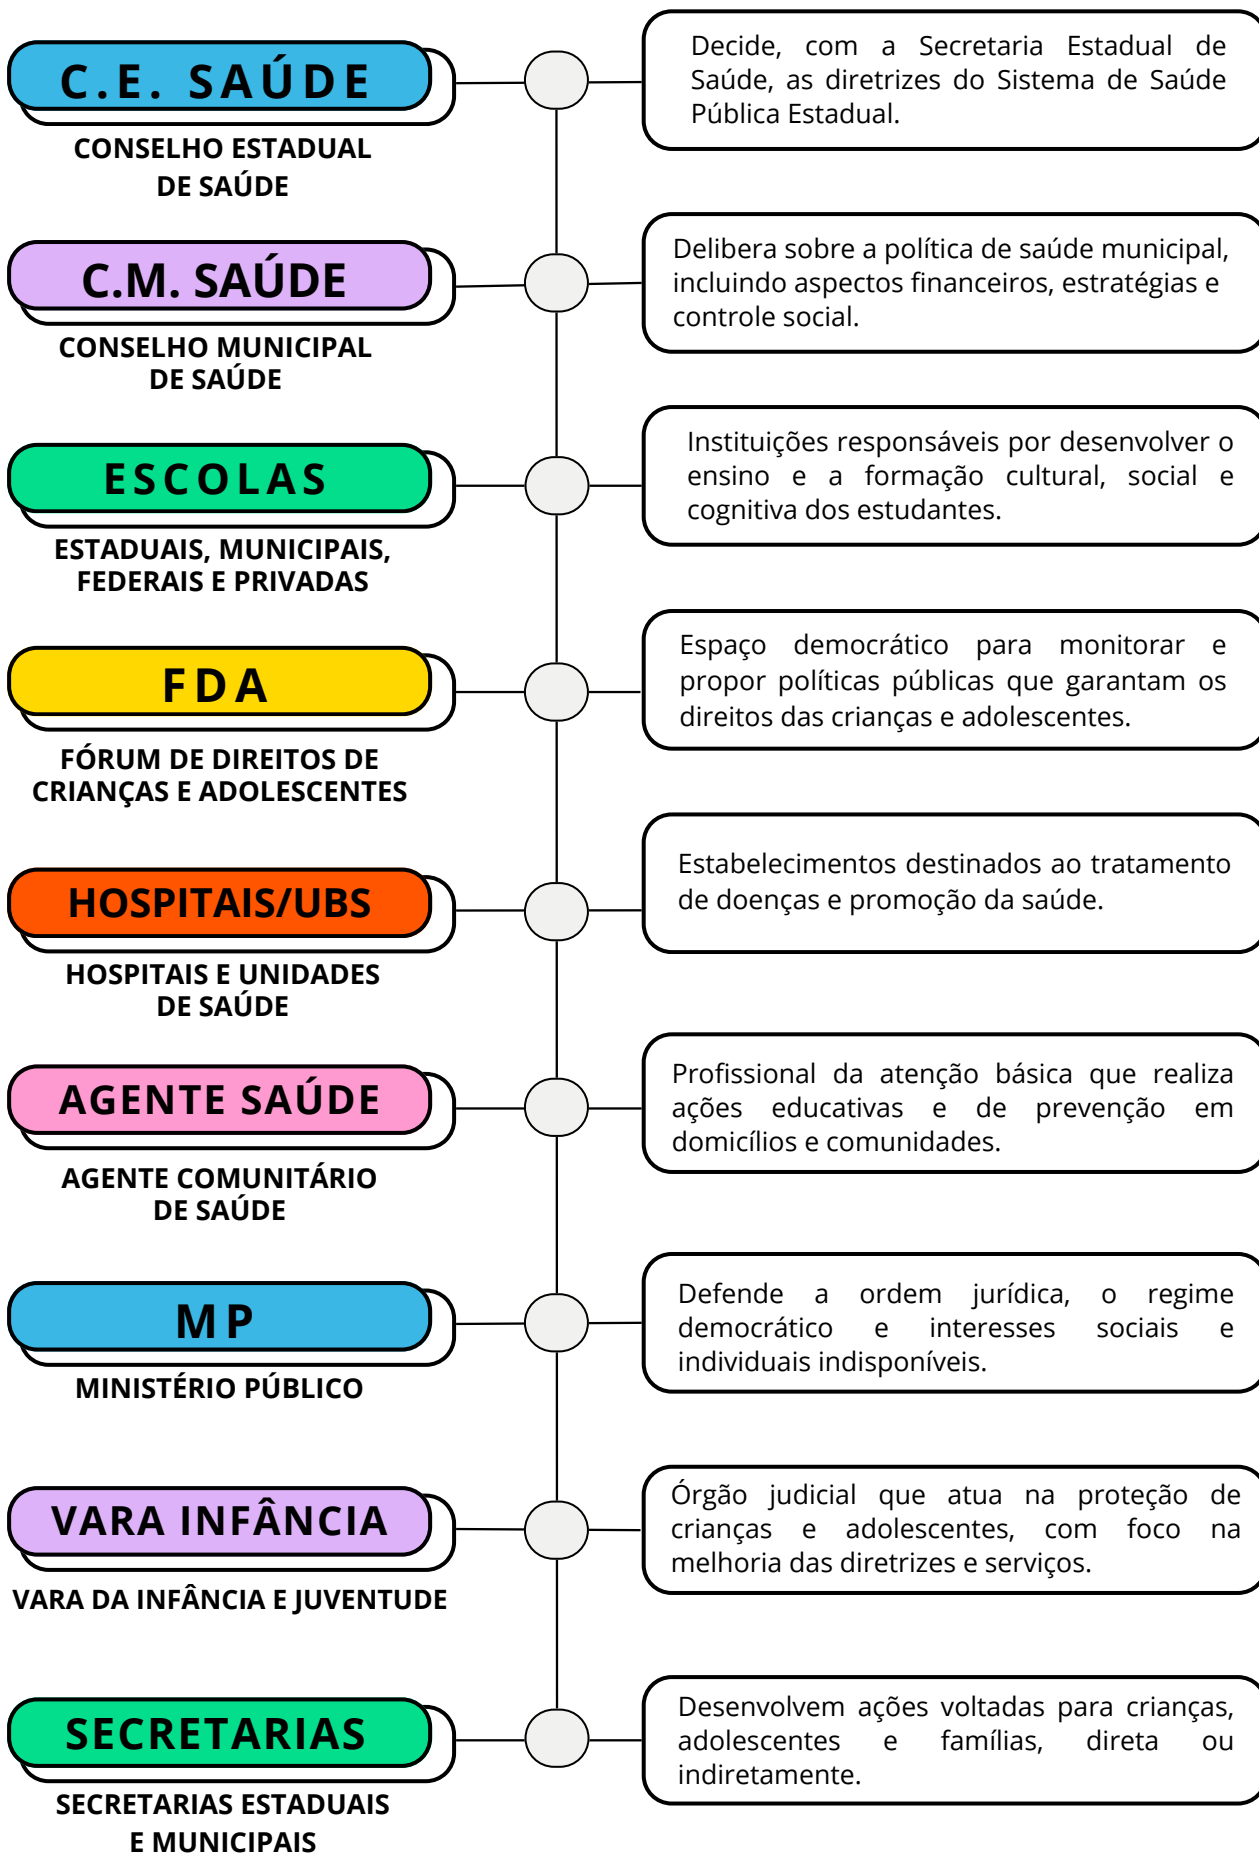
C.E. SAÚDE

CONSELHO ESTADUAL DE SAÚDE

Decide, com a Secretaria Estadual de Saúde, as diretrizes do Sistema de Saúde Pública Estadual.

C.M. SAÚDE

CONSELHO MUNICIPAL DE SAÚDE

Delibera sobre a política de saúde municipal, incluindo aspectos financeiros, estratégias e controle social.

ESCOLAS

ESTADUAIS, MUNICIPAIS, FEDERAIS E PRIVADAS

Instituições responsáveis por desenvolver o ensino e a formação cultural, social e cognitiva dos estudantes.

FDA

FÓRUM DE DIREITOS DE CRIANÇAS E ADOLESCENTES

Espaço democrático para monitorar e propor políticas públicas que garantam os direitos das crianças e adolescentes.

HOSPITAIS/UBS

HOSPITAIS E UNIDADES DE SAÚDE

Estabelecimentos destinados ao tratamento de doenças e promoção da saúde.

AGENTE SAÚDE

AGENTE COMUNITÁRIO DE SAÚDE

Profissional da atenção básica que realiza ações educativas e de prevenção em domicílios e comunidades.

MP

MINISTÉRIO PÚBLICO

Defende a ordem jurídica, o regime democrático e interesses sociais e individuais indisponíveis.

VARA INFÂNCIA

VARA DA INFÂNCIA E JUVENTUDE

Órgão judicial que atua na proteção de crianças e adolescentes, com foco na melhoria das diretrizes e serviços.

SECRETARIAS

SECRETARIAS ESTADUAIS E MUNICIPAIS

Desenvolvem ações voltadas para crianças, adolescentes e famílias, direta ou indiretamente.